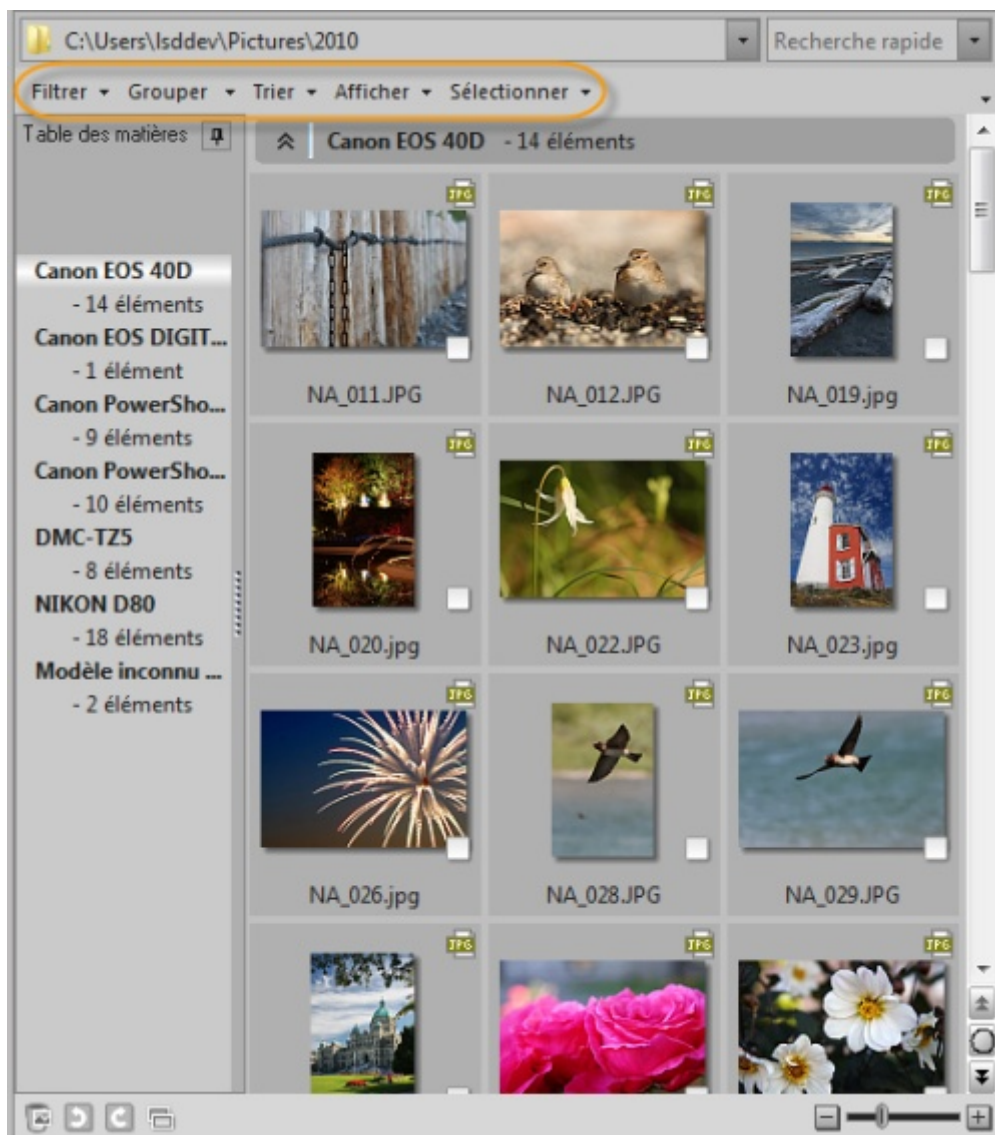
C:\Users\lsddev\Pictures\2010

Recherche rapide

Filtrer ▾ Grouper ▾ Trier ▾ Afficher ▾ Sélectionner ▾

Table des matières

Canon EOS 40D
- 14 éléments
Canon EOS DIGIT...
- 1 élément
Canon PowerSho...
- 9 éléments
Canon PowerSho...
- 10 éléments
DMC-TZ5
- 8 éléments
NIKON D80
- 18 éléments
Modèle inconnu ...
- 2 éléments

Canon EOS 40D - 14 éléments

JPG
NA_011.JPG
JPG
NA_012.JPG
JPG
NA_019.jpg
JPG
NA_020.jpg
JPG
NA_022.JPG
JPG
NA_023.jpg
JPG
NA_026.jpg
JPG
NA_028.JPG
JPG
NA_029.JPG
JPG
JPG
JPG